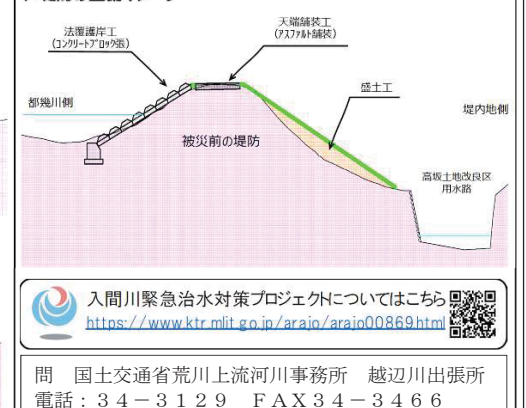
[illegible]

法覆護岸工
(コンクリートブロック張)

天端舗装工
(アスファルト舗装)

都幾川側

盛土工

堤内地側

被災前の堤防

高坂土地改良区
用水路

入間川緊急治水対策プロジェクトについてはこちら
https://www.ktr.mlit.go.jp/arajo/arajo00869.html

問　国土交通省荒川上流河川事務所　越辺川出張所
電話：34－3129　FAX34－3466